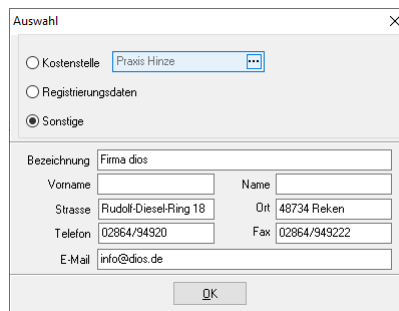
Auswahl

Kostenstelle Praxis Hinze ...

Registrierungsdaten

Sonstige

Bezeichnung Firma dios

Vorname

Name

Strasse Rudolf-Diesel-Ring 18

Ort 48734 Reken

Telefon 02864/94920

Fax 02864/949222

E-Mail info@dios.de

OK